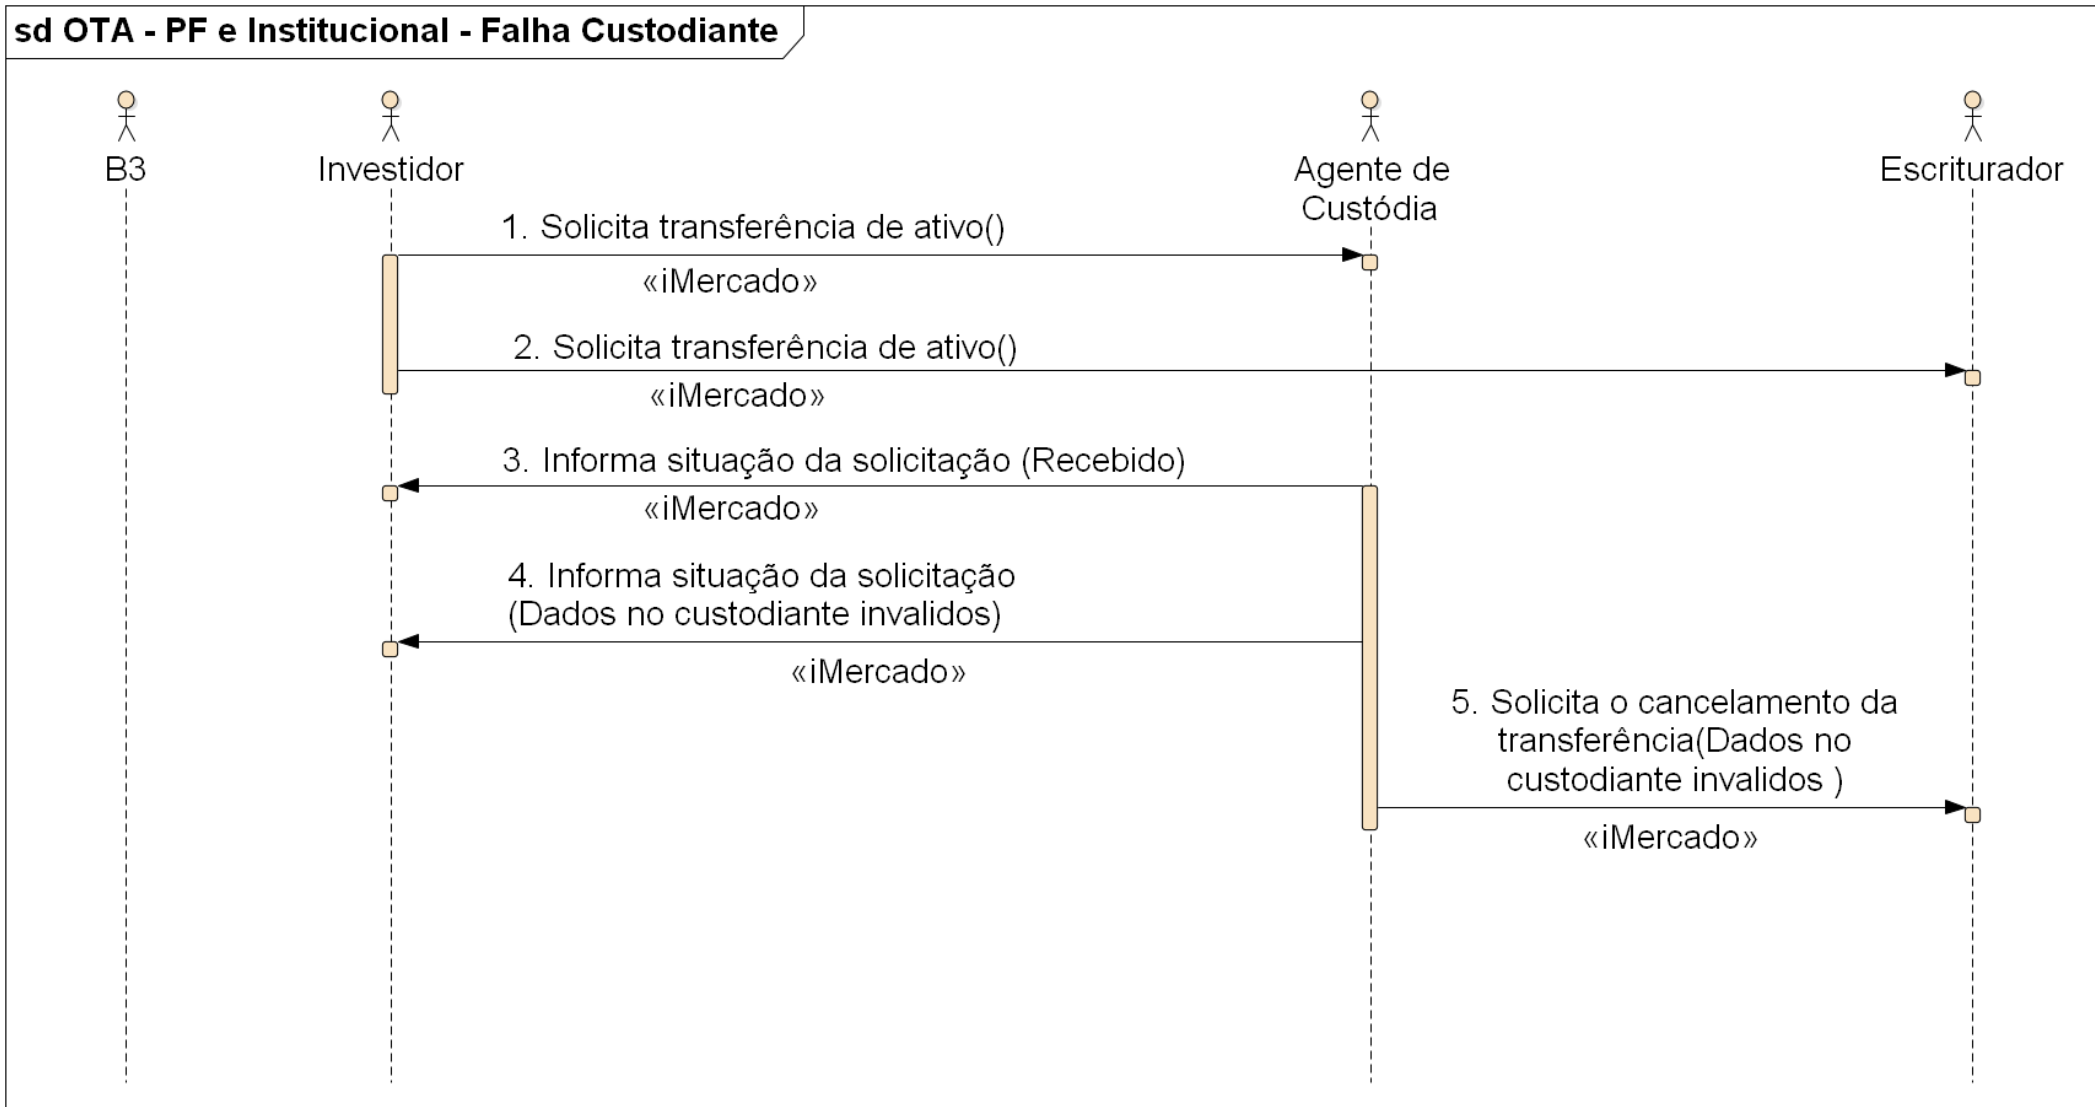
sd OTA - PF e Institucional - Falha Custodiante

B3

Investidor

Agente de Custódia

Escriturador

1. Solicita transferência de ativo()

«iMercado»

2. Solicita transferência de ativo()

«iMercado»

3. Informa situação da solicitação (Recebido)

«iMercado»

4. Informa situação da solicitação (Dados no custodiante invalidos)

«iMercado»

5. Solicita o cancelamento da transferência(Dados no custodiante invalidos )

«iMercado»